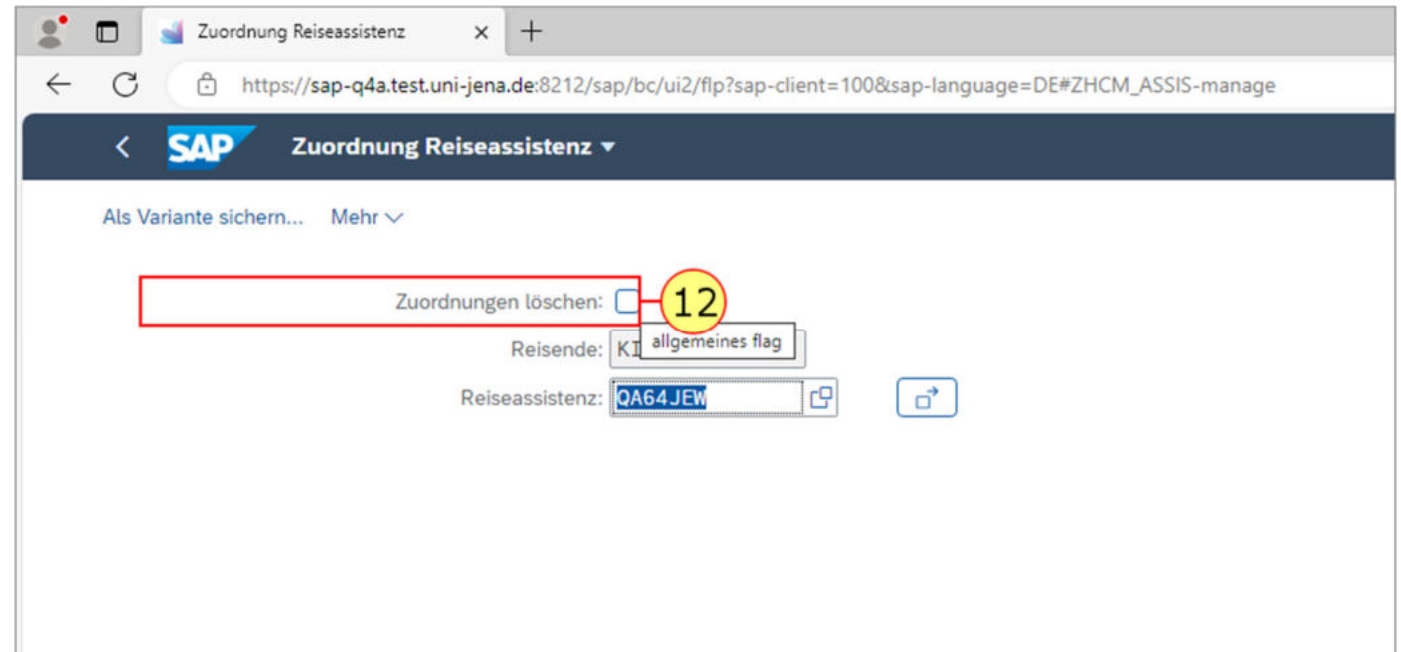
Zuordnung Reiseassistenz ×
+
https://sap-q4a.test.uni-jena.de:8212/sap/bc/ui2/flp?sap-client=100&sap-language=DE#ZHCM_ASSIS-manage
SAP Zuordnung Reiseassistenz
Als Variante sichern... Mehr
Zuordnungen löschen:
12
allgemeines flag
Reisende: KI
Reiseassistenz: QA64JEW